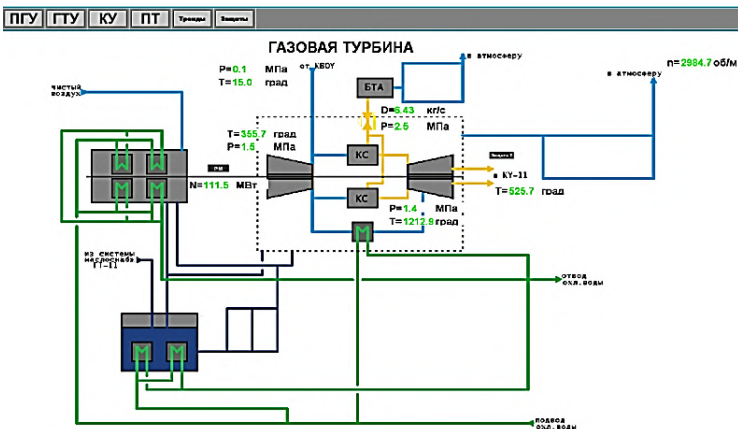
ПГУ ГТУ КУ ПТ Тренды Защиты

ГАЗОВАЯ ТУРБИНА

P=0.1 МПа
T=15.0 град

от КВОУ

в атмосферу

n=2984.7 об/м

в атмосферу

чистый воздух

БТА

D=6.43 кг/с
P=2.5 МПа

T=355.7 град
P=1.5 МПа

КС

N=111.5 МВт

в КУ-11

T=525.7 град

КС

P=1.4 МПа
T=1212.9 град

из системы маслоснабж. ГТ-11

отвод охл.воды

подвод охл.воды